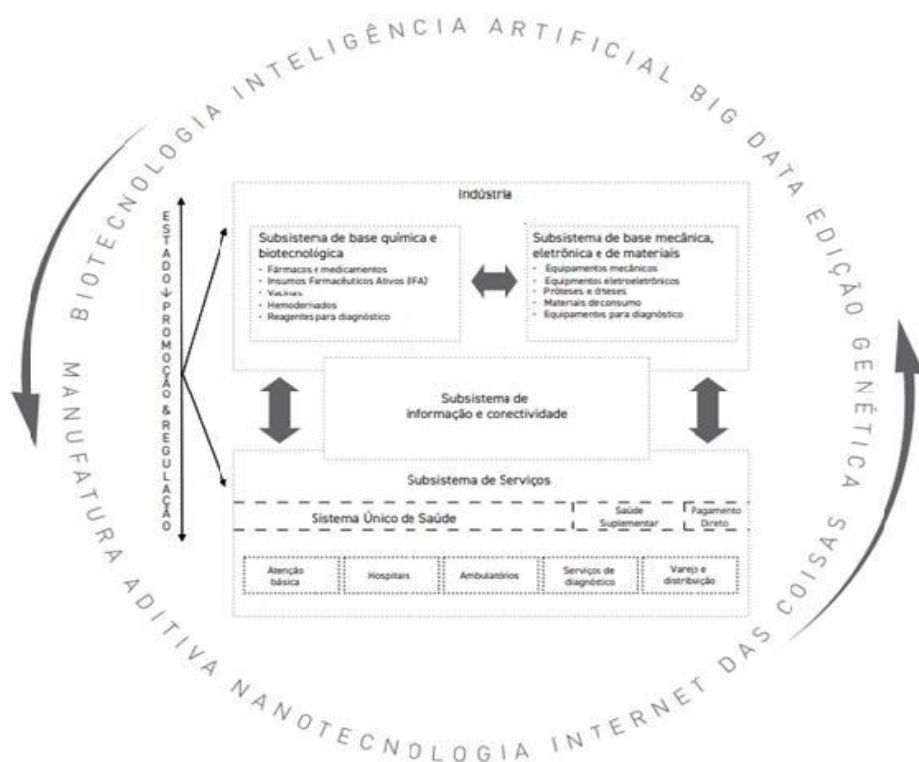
BIOTECNOLOGIA INTELIGÊNCIA ARTIFICIAL BIG DATA EDIÇÃO GENÉTICA

MANUFATURA ADITIVA NANOTECNOLOGIA INTERNET DAS COISAS

ESTADO PROMOÇÃO & REGULAÇÃO

Indústria

Subsistema de base química e biotecnológica
- Fármacos e medicamentos
- Insumos Farmacêuticos Ativos (IFA)
- Vacinas
- Hemoderivados
- Reagentes para diagnóstico

Subsistema de base mecânica, eletrônica e de materiais
- Equipamentos mecânicos
- Equipamentos eletroeletrônicos
- Próteses e órteses
- Materiais de consumo
- Equipamentos para diagnóstico

Subsistema de informação e conectividade

Subsistema de Serviços

Sistema Único de Saúde

Saúde Suplementar

Pagamento Direto

Atenção básica

Hospitais

Ambulatórios

Serviços de diagnóstico

Varejo e distribuição